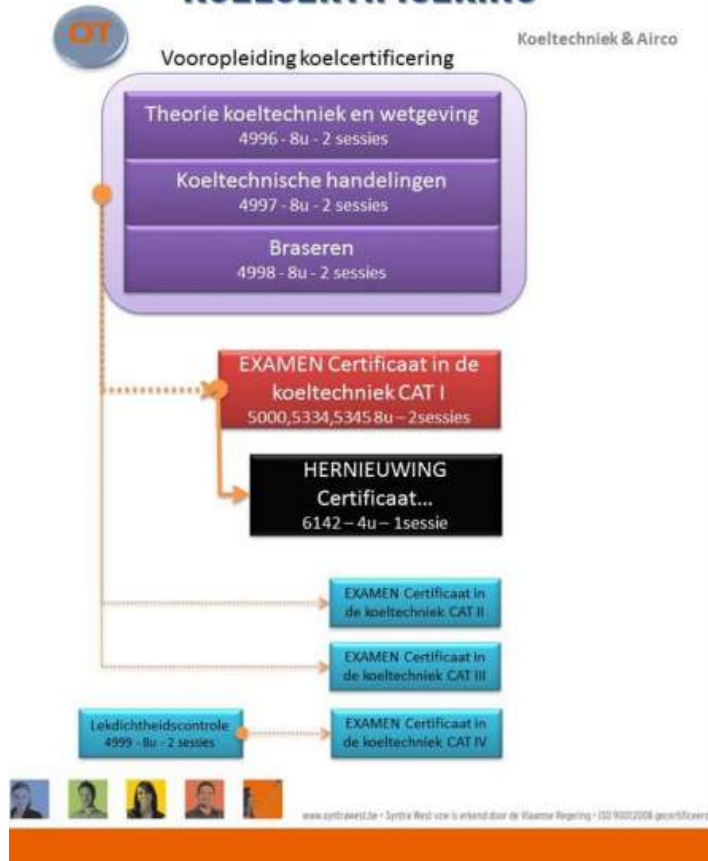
KOELCERTIFICERING

OT

Koeltechniek & Airco

Vooropleiding koelcertificering

Theorie koeltechniek en wetgeving
4996 - 8u - 2 sessies

Koeltechnische handelingen
4997 - 8u - 2 sessies

Braseren
4998 - 8u - 2 sessies

EXAMEN Certificaat in de koeltechniek CAT I
5000,5334,5345 8u – 2sessies

HERNIEUWING Certificaat...
6142 – 4u – 1sessie

EXAMEN Certificaat in de koeltechniek CAT II

EXAMEN Certificaat in de koeltechniek CAT III

Lekdichtheidscontrole
4999 - 8u - 2 sessies

EXAMEN Certificaat in de koeltechniek CAT IV

www.syntrawest.be • Syntra West vzw is erkend door de Vlaamse Regering • ISO 9001:2008 gecertificeerd